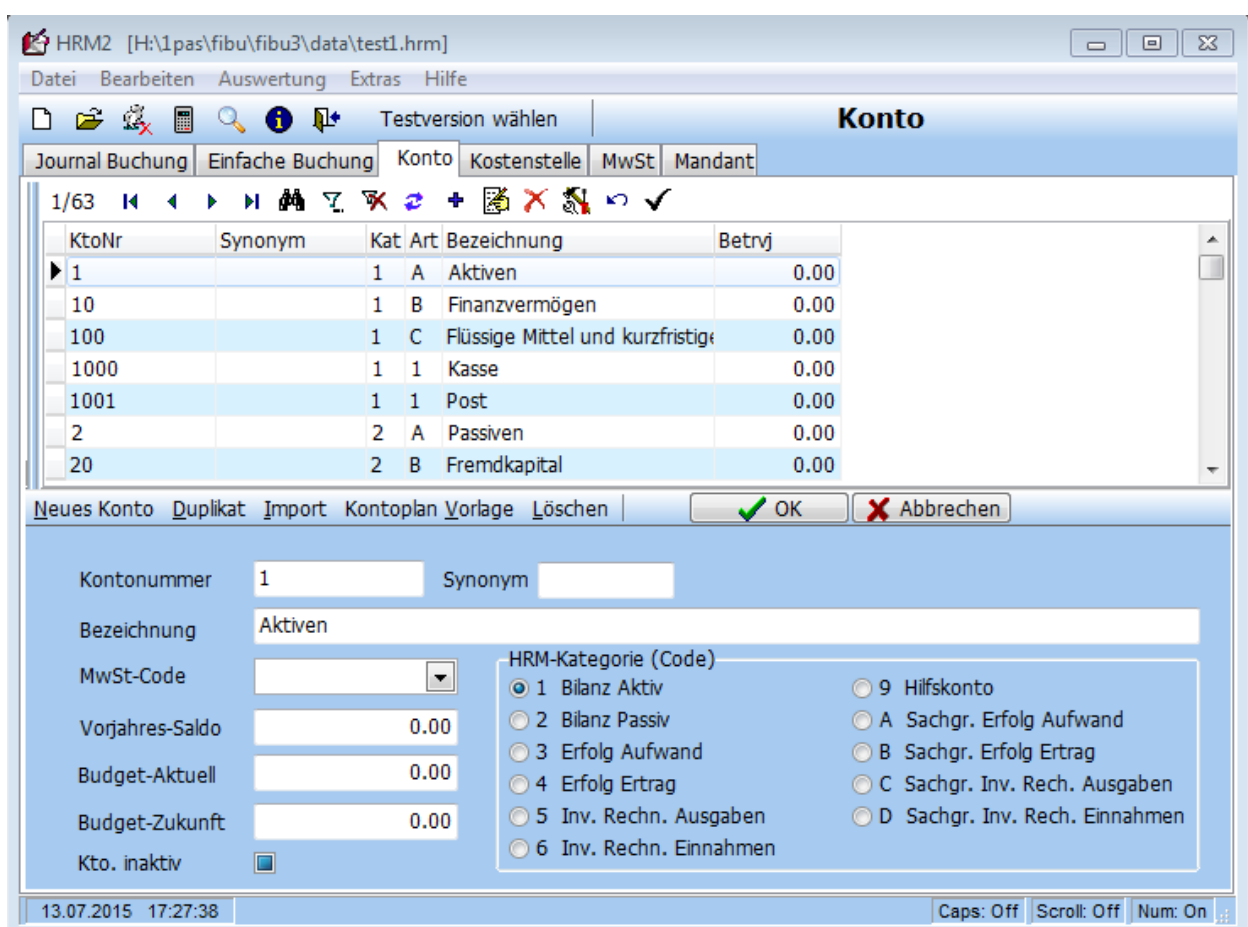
HRM2 [H:\1pas\fibu\fibu3\data\test1.hrm]

Datei Bearbeiten Auswertung Extras Hilfe

Testversion wählen

Konto

Journal Buchung | Einfache Buchung | Konto | Kostenstelle | MwSt | Mandant

1/63

| KtoNr | Synonym | Kat | Art | Bezeichnung | Betrvj |
|---|---|---|---|---|---|
| 1 | | 1 | A | Aktiven | 0.00 |
| 10 | | 1 | B | Finanzvermögen | 0.00 |
| 100 | | 1 | C | Flüssige Mittel und kurzfristig | 0.00 |
| 1000 | | 1 | 1 | Kasse | 0.00 |
| 1001 | | 1 | 1 | Post | 0.00 |
| 2 | | 2 | A | Passiven | 0.00 |
| 20 | | 2 | B | Fremdkapital | 0.00 |

Neues Konto Duplikat Import Kontoplan Vorlage Löschen

OK Abbrechen

Kontonummer 1

Synonym

Bezeichnung Aktiven

MwSt-Code

Vorjahres-Saldo 0.00

Budget-Aktuell 0.00

Budget-Zukunft 0.00

Kto. inaktiv

HRM-Kategorie (Code)
1 Bilanz Aktiv
2 Bilanz Passiv
3 Erfolg Aufwand
4 Erfolg Ertrag
5 Inv. Rechn. Ausgaben
6 Inv. Rechn. Einnahmen
9 Hilfskonto
A Sachgr. Erfolg Aufwand
B Sachgr. Erfolg Ertrag
C Sachgr. Inv. Rech. Ausgaben
D Sachgr. Inv. Rech. Einnahmen

13.07.2015 17:27:38

Caps: Off Scroll: Off Num: On